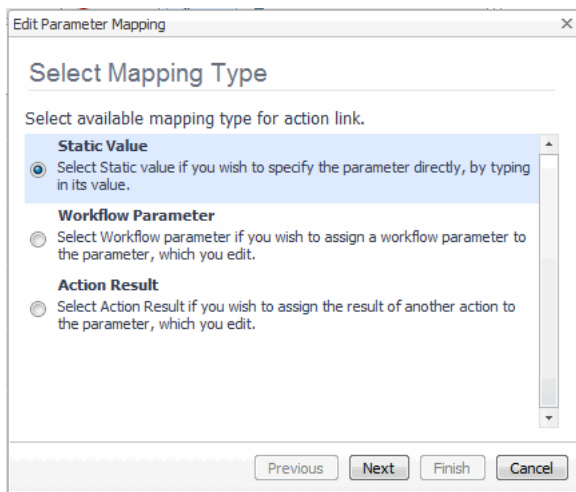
Edit Parameter Mapping

Select Mapping Type

Select available mapping type for action link.

Static Value
Select Static value if you wish to specify the parameter directly, by typing in its value.

Workflow Parameter
Select Workflow parameter if you wish to assign a workflow parameter to the parameter, which you edit.

Action Result
Select Action Result if you wish to assign the result of another action to the parameter, which you edit.

Previous Next Finish Cancel